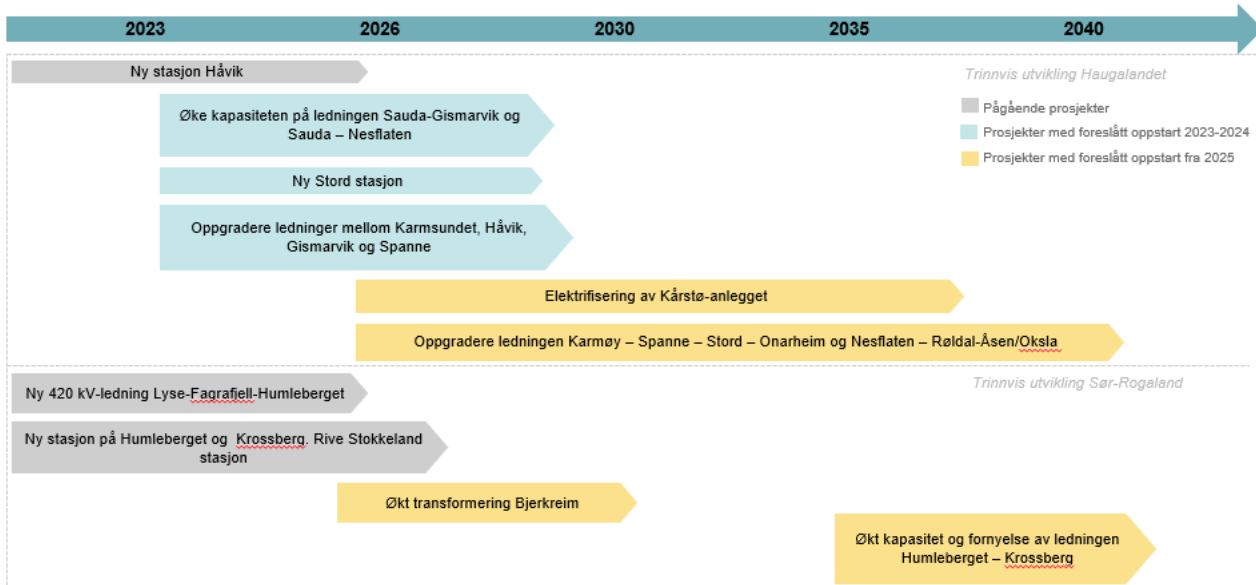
2023 2026 2030 2035 2040

Ny stasjon Håvik

Trinnvis utvikling Haugalandet

Pågående prosjekter
Prosjekter med foreslått oppstart 2023-2024
Prosjekter med foreslått oppstart fra 2025

Øke kapasiteten på ledningen Sauda-Gismarvik og Sauda – Nesflaten

Ny Stord stasjon

Oppgradere ledninger mellom Karmsundet, Håvik, Gismarvik og Spanne

Elektrifisering av Kårstø-anlegget

Oppgradere ledningen Karmøy – Spanne – Stord – Onarheim og Nesflaten – Røldal-Åsen/Oksla

Ny 420 kV-ledning Lyse-Fagrafjell-Humleberget

Trinnvis utvikling Sør-Rogaland

Ny stasjon på Humleberget og Krossberg. Rive Stokkeland stasjon

Økt transformering Bjerkreim

Økt kapasitet og fornyelse av ledningen Humleberget – Krossberg